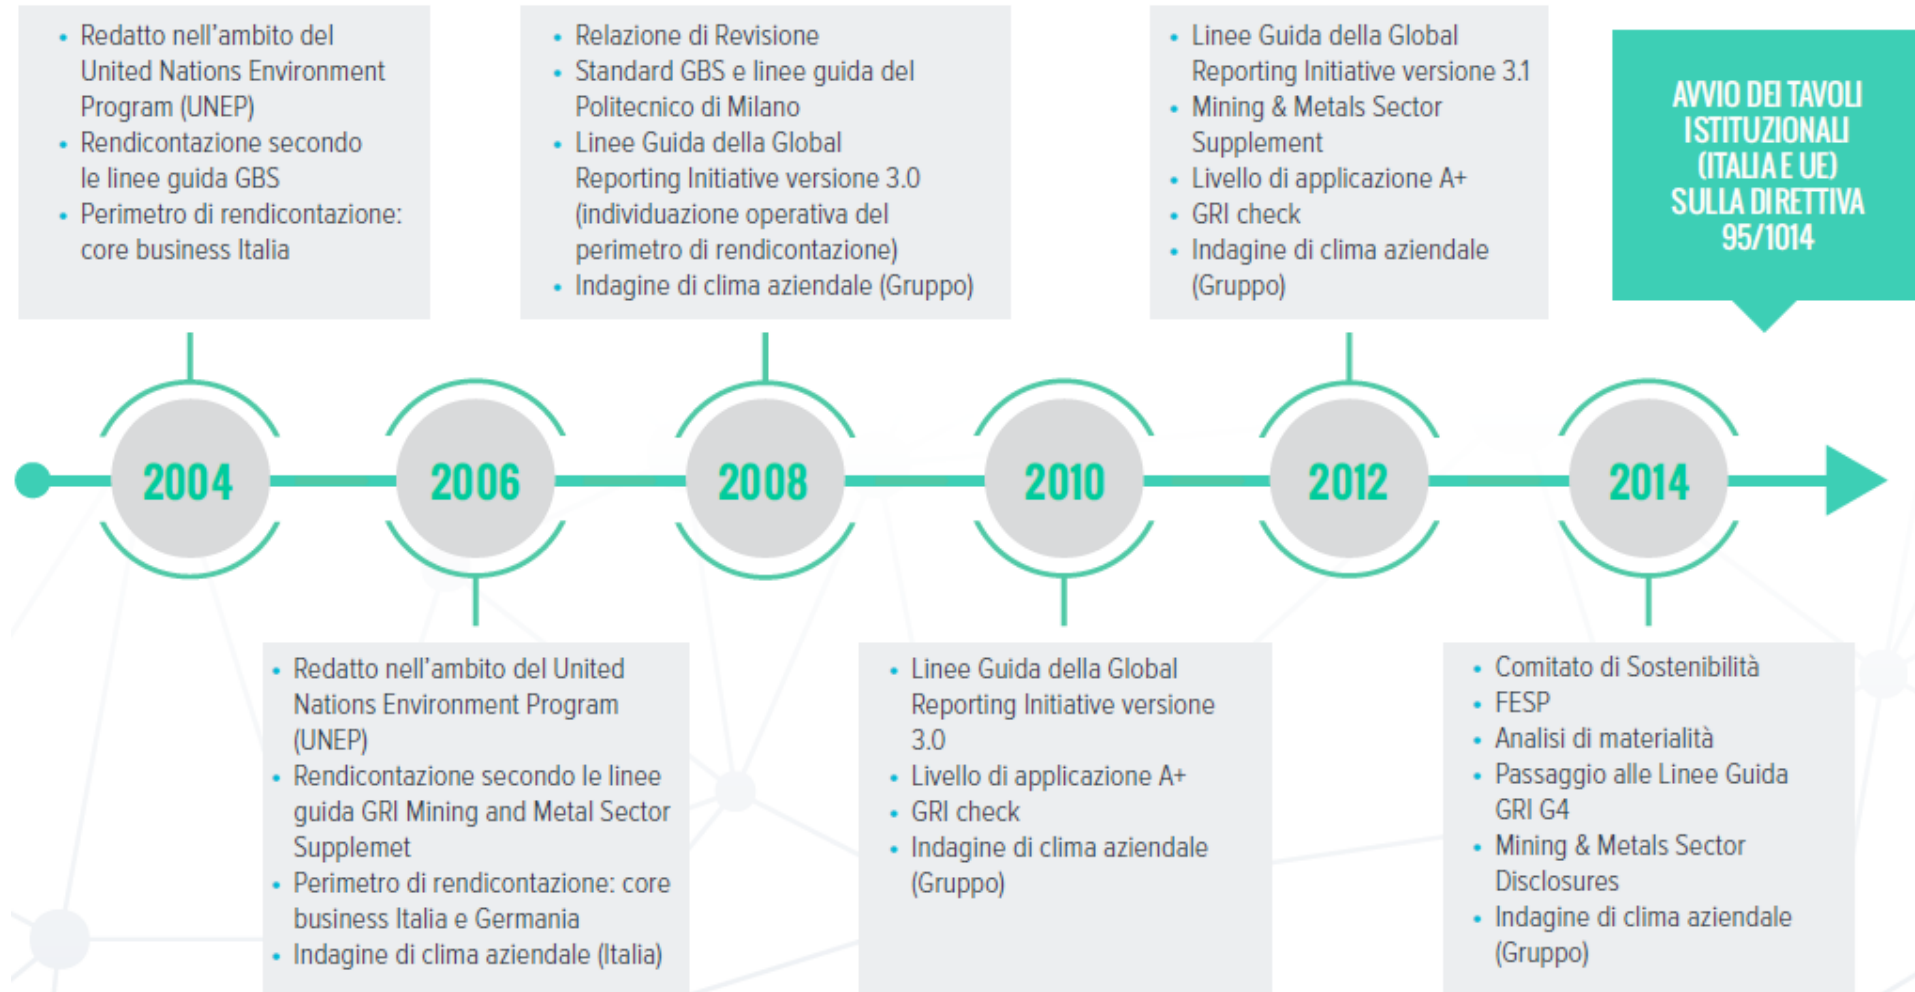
- Redatto nell'ambito del United Nations Environment Program (UNEP)
- Rendicontazione secondo le linee guida GBS
- Perimetro di rendicontazione: core business Italia

- Relazione di Revisione
- Standard GBS e linee guida del Politecnico di Milano
- Linee Guida della Global Reporting Initiative versione 3.0 (individuazione operativa del perimetro di rendicontazione)
- Indagine di clima aziendale (Gruppo)

- Linee Guida della Global Reporting Initiative versione 3.1
- Mining & Metals Sector Supplement
- Livello di applicazione A+
- GRI check
- Indagine di clima aziendale (Gruppo)

AVVIO DEI TAVOLI ISTITUZIONALI (ITALIA E UE) SULLA DIRETTIVA 95/1014

2004

2006

2008

2010

2012

2014

- Redatto nell'ambito del United Nations Environment Program (UNEP)
- Rendicontazione secondo le linee guida GRI Mining and Metal Sector Supplemet
- Perimetro di rendicontazione: core business Italia e Germania
- Indagine di clima aziendale (Italia)

- Linee Guida della Global Reporting Initiative versione 3.0
- Livello di applicazione A+
- GRI check
- Indagine di clima aziendale (Gruppo)

- Comitato di Sostenibilità
- FESP
- Analisi di materialità
- Passaggio alle Linee Guida GRI G4
- Mining & Metals Sector Disclosures
- Indagine di clima aziendale (Gruppo)